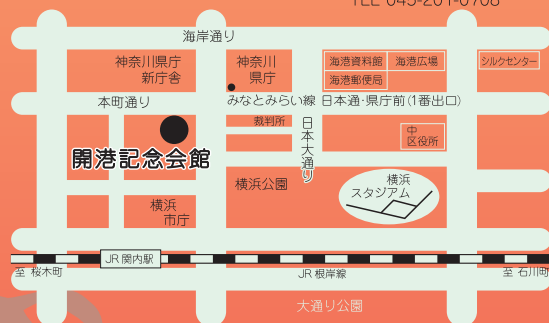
TEL 045-201-0708

海岸通り

神奈川県庁 新庁舎

神奈川 県庁

海港資料館

海港広場

海港郵便局

シルクセンター

本町通り

みなとみらい線 日本通・県庁前(1番出口)

裁判所

日本大通り

中 区役所

開港記念会館

横浜公園

横浜 スタジアム

横浜 市庁

JR 関内駅

至 桜木町

JR 根岸線

至 石川町

大通り公園